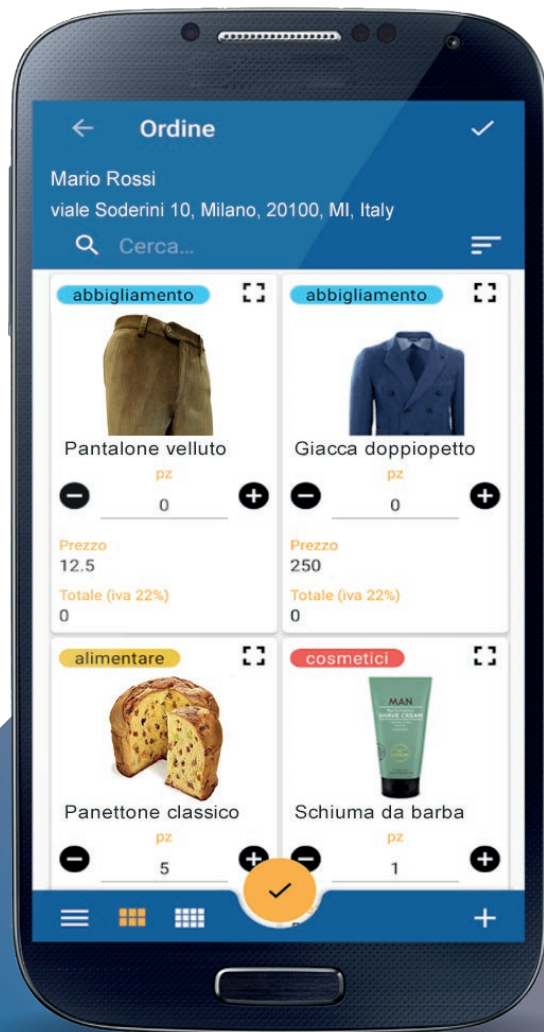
Ordine

Mario Rossi
viale Soderini 10, Milano, 20100, MI, Italy

Cerca...

abbigliamento

Pantalone velluto
pz
0
Prezzo
12.5
Totale (iva 22%)
0

abbigliamento

Giacca doppiopetto
pz
0
Prezzo
250
Totale (iva 22%)
0

alimentare

Panettone classico
pz
5

cosmetici

MAN
SHAVE CREAM

Schiuma da barba
pz
1